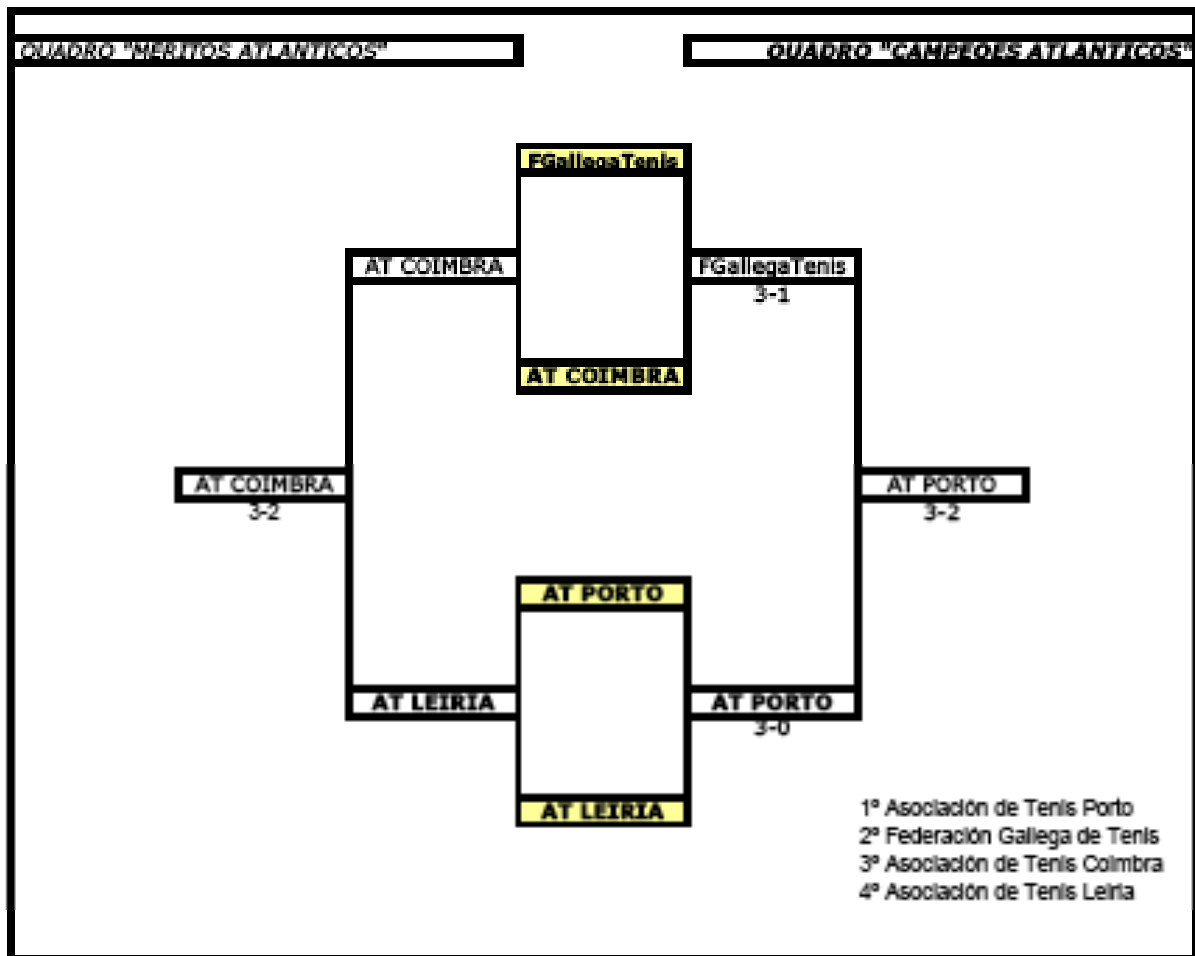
QUADRO "MERITOS ATLANTICOS"

QUADRO "CAMPEOES ATLANTICOS"

FGallegaTenis

AT COIMBRA

FGallegaTenis
3-1

AT COIMBRA

AT COIMBRA
3-2

AT PORTO
3-2

AT PORTO

AT LEIRIA

AT PORTO
3-0

AT LEIRIA

1º Asociación de Tenis Porto
2º Federación Gallega de Tenis
3º Asociación de Tenis Coimbra
4º Asociación de Tenis Leiria